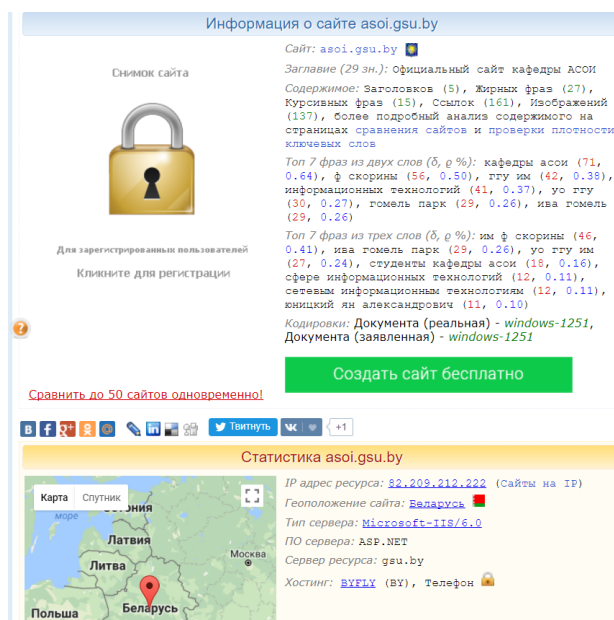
Информация о сайте asoi.gsu.by

Снимок сайта

Для зарегистрированных пользователей

Кликните для регистрации

Сайт: asoi.gsu.by

Заглавие (29 зн.): Официальный сайт кафедры АСОИ

Содержимое: Заголовков (5), Жирных фраз (27), Курсивных фраз (15), Ссылок (161), Изображений (137), более подробный анализ содержимого на страницах сравнения сайтов и проверки плотности ключевых слов

Топ 7 фраз из двух слов (δ, ρ %): кафедры асои (71, 0.64), ф скорины (56, 0.50), ггу им (42, 0.38), информационных технологий (41, 0.37), уо ггу (30, 0.27), гомель парк (29, 0.26), ива гомель (29, 0.26)

Топ 7 фраз из трех слов (δ, ρ %): им ф скорины (46, 0.41), ива гомель парк (29, 0.26), уо ггу им (27, 0.24), студенты кафедры асои (18, 0.16), сфере информационных технологий (12, 0.11), сетевым информационным технологиям (12, 0.11), юницкий ян александрович (11, 0.10)

Кодировки: Документа (реальная) - windows-1251, Документа (заявленная) - windows-1251

Создать сайт бесплатно

Сравнить до 50 сайтов одновременно!

Твитнуть

+1

Статистика asoi.gsu.by

Карта Спутник

море

Эстония

Латвия

Литва

Польша

Беларусь

IP адрес ресурса: 82.209.212.222 (Сайты на IP)

Геоположение сайта: Беларусь

Тип сервера: Microsoft-IIS/6.0

ПО сервера: ASP.NET

Сервер ресурса: gsu.by

Хостинг: BYFLY (BY), Телефон